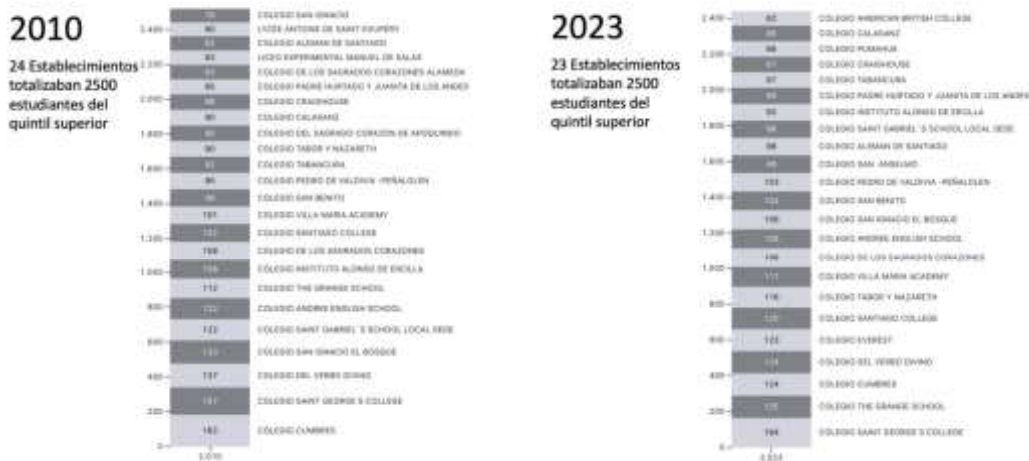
2010

24 Establecimientos totalizaban 2500 estudiantes del quintil superior

2.400
2.200
2.000
1.800
1.600
1.400
1.200
1.000
800
600
400
200
0

2.010

| | |
|---|---|
| 75 | COLEGIO SAN IGNACIO |
| 80 | LICEO ANTOINE DE SAINT EXUPERY |
| 82 | COLEGIO ALEMAN DE SANTIAGO |
| 83 | LICEO EXPERIMENTAL MANUEL DE SALAS |
| 83 | COLEGIO DE LOS SAGRADOS CORAZONES ALAMEDA |
| 85 | COLEGIO PADRE HURTADO Y JUANITA DE LOS ANDES |
| 88 | COLEGIO CRAIGHOUSE |
| 90 | COLEGIO CALASANZ |
| 90 | COLEGIO DEL SAGRADO CORAZON DE APOQUINDO |
| 90 | COLEGIO TABOR Y NAZARETH |
| 93 | COLEGIO TABANCURA |
| 96 | COLEGIO PEDRO DE VALDIVIA -PEÑALOLEN |
| 98 | COLEGIO SAN BENITO |
| 101 | COLEGIO VILLA MARIA ACADEMY |
| 102 | COLEGIO SANTIAGO COLLEGE |
| 108 | COLEGIO DE LOS SAGRADOS CORAZONES |
| 109 | COLEGIO INSTITUTO ALONSO DE ERCILLA |
| 112 | COLEGIO THE GRANGE SCHOOL |
| 122 | COLEGIO ANDREE ENGLISH SCHOOL |
| 122 | COLEGIO SAINT GABRIEL´S SCHOOL LOCAL SEDE |
| 133 | COLEGIO SAN IGNACIO EL BOSQUE |
| 137 | COLEGIO DEL VERBO DIVINO |
| 151 | COLEGIO SAINT GEORGE´S COLLEGE |
| 182 | COLEGIO CUMBRES |

2023

23 Establecimientos totalizaban 2500 estudiantes del quintil superior

2.400
2.200
2.000
1.800
1.600
1.400
1.200
1.000
800
600
400
200
0

2.023

| | |
|---|---|
| 82 | COLEGIO AMERICAN BRITISH COLLEGE |
| 85 | COLEGIO CALASANZ |
| 86 | COLEGIO PUMAHUE |
| 87 | COLEGIO CRAIGHOUSE |
| 87 | COLEGIO TABANCURA |
| 93 | COLEGIO PADRE HURTADO Y JUANITA DE LOS ANDES |
| 95 | COLEGIO INSTITUTO ALONSO DE ERCILLA |
| 98 | COLEGIO SAINT GABRIEL´S SCHOOL LOCAL SEDE |
| 98 | COLEGIO ALEMAN DE SANTIAGO |
| 99 | COLEGIO SAN ANSELMO |
| 103 | COLEGIO PEDRO DE VALDIVIA -PEÑALOLEN |
| 104 | COLEGIO SAN BENITO |
| 106 | COLEGIO SAN IGNACIO EL BOSQUE |
| 106 | COLEGIO ANDREE ENGLISH SCHOOL |
| 106 | COLEGIO DE LOS SAGRADOS CORAZONES |
| 111 | COLEGIO VILLA MARIA ACADEMY |
| 116 | COLEGIO TABOR Y NAZARETH |
| 120 | COLEGIO SANTIAGO COLLEGE |
| 123 | COLEGIO EVEREST |
| 124 | COLEGIO DEL VERBO DIVINO |
| 124 | COLEGIO CUMBRES |
| 175 | COLEGIO THE GRANGE SCHOOL |
| 184 | COLEGIO SAINT GEORGE´S COLLEGE |